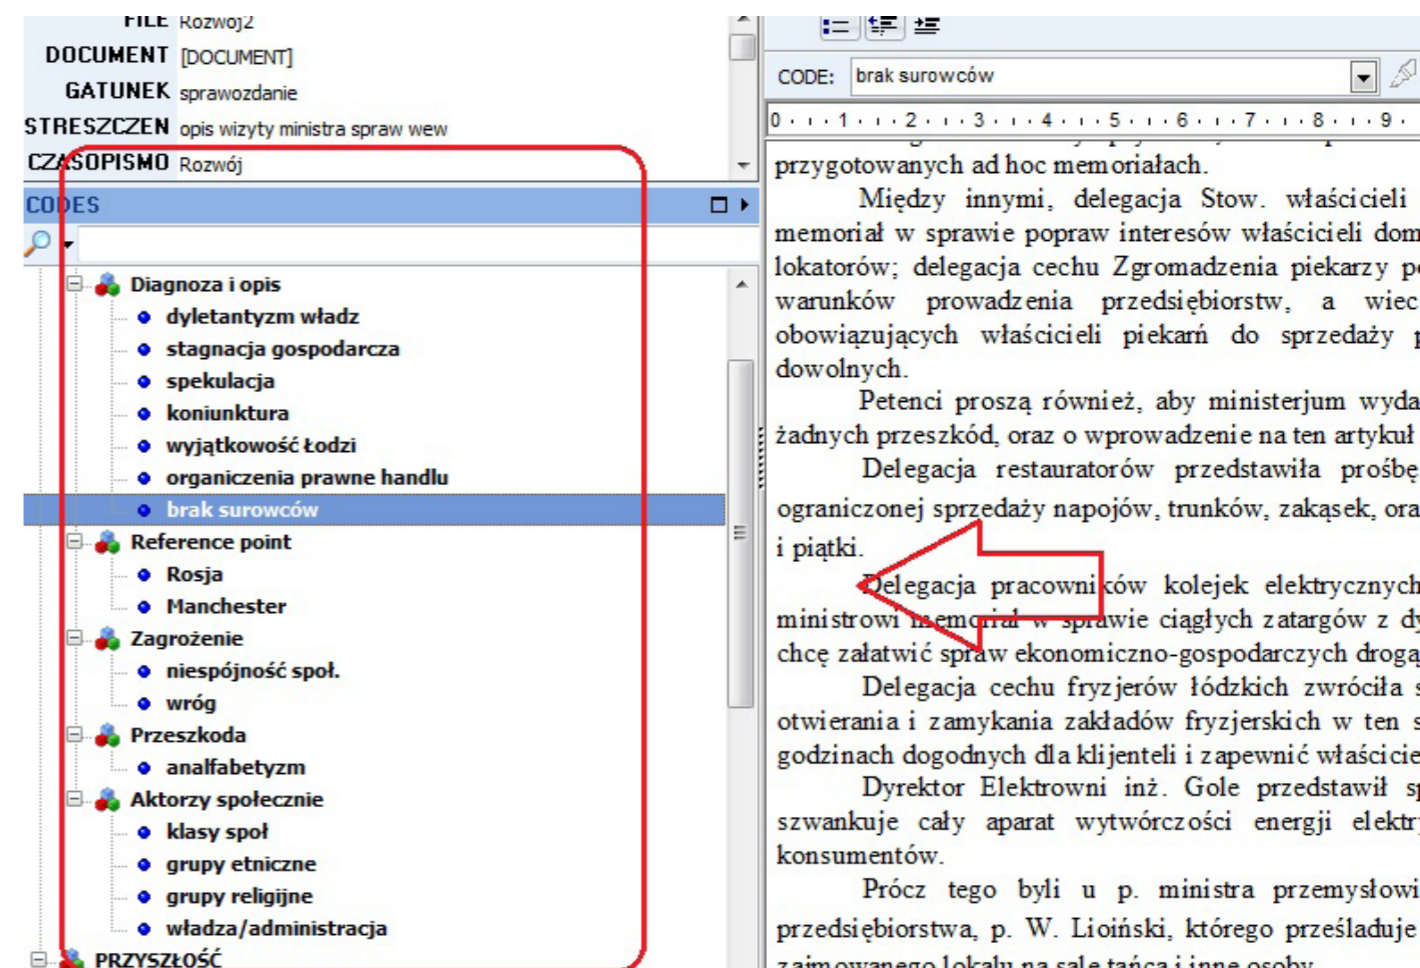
FILE Rozwoj2
DOCUMENT [DOCUMENT]
GATUNEK sprawozdanie
STRESZCZEN opis wizyty ministra spraw wew
CZASOPISMO Rozwój

CODES

Diagnoza i opis
dyletantyzm władz
stagnacja gospodarcza
spekulacja
koniunktura
wyjątkowość Łodzi
organiczenia prawne handlu
brak surowców
Reference point
Rosja
Manchester
Zagrożenie
niespójność społ.
wróg
Przeszkoda
analfabetyzm
Aktorzy społecznie
klasy społ
grupy etniczne
grupy religijne
władza/administracja
PRZYSZŁOŚĆ

CODE: brak surowców

0 · 1 · 2 · 3 · 4 · 5 · 6 · 7 · 8 · 9

przygotowanych ad hoc memoriałach.

Między innymi, delegacja Stow. właścicieli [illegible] memoriał w sprawie popraw interesów właścicieli dom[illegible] lokatorów; delegacja cechu Zgromadzenia piekarzy p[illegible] warunków prowadzenia przedsiębiorstw, a wiec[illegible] obowiązujących właścicieli piekarń do sprzedaży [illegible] dowolnych.

Petenci proszą również, aby ministerjum wyda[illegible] żadnych przeszkód, oraz o wprowadzenie na ten artykuł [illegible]

Delegacja restauratorów przedstawiła prośbę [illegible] ograniczonej sprzedaży napojów, trunków, zakąsek, ora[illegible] i piątki.

Delegacja pracowników kolejek elektrycznych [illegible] ministrowi memorjał w sprawie ciągłych zatargów z dy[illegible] chcę załatwić spraw ekonomiczno-gospodarczych drogą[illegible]

Delegacja cechu fryzjerów łódzkich zwróciła s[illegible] otwierania i zamykania zakładów fryzjerskich w ten s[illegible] godzinach dogodnych dla klijenteli i zapewnić właściciel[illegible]

Dyrektor Elektrowni inż. Gole przedstawił s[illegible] szwankuje cały aparat wytwórczości energji elektr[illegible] konsumentów.

Prócz tego byli u p. ministra przemysłowi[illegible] przedsiębiorstwa, p. W. Lioiński, którego prześladuje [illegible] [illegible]